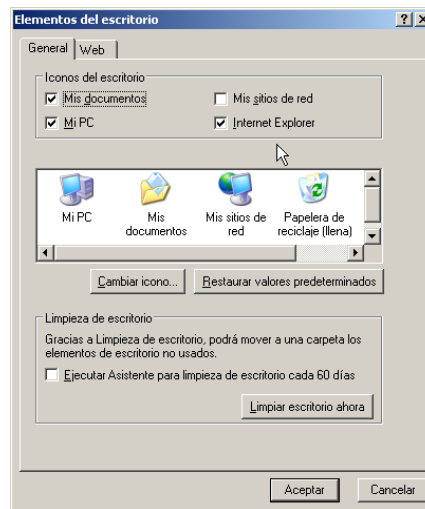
Elementos del escritorio

? X

General | Web

Iconos del escritorio

Mis documentos

Mis sitios de red

Mi PC

Internet Explorer

Mi PC

Mis documentos

Mis sitios de red

Papelera de reciclaje (llena)

Cambiar icono...

Restaurar valores predeterminados

Limpieza de escritorio

Gracias a Limpieza de escritorio, podrá mover a una carpeta los elementos de escritorio no usados.

Ejecutar Asistente para limpieza de escritorio cada 60 días

Limpiar escritorio ahora

Aceptar

Cancelar